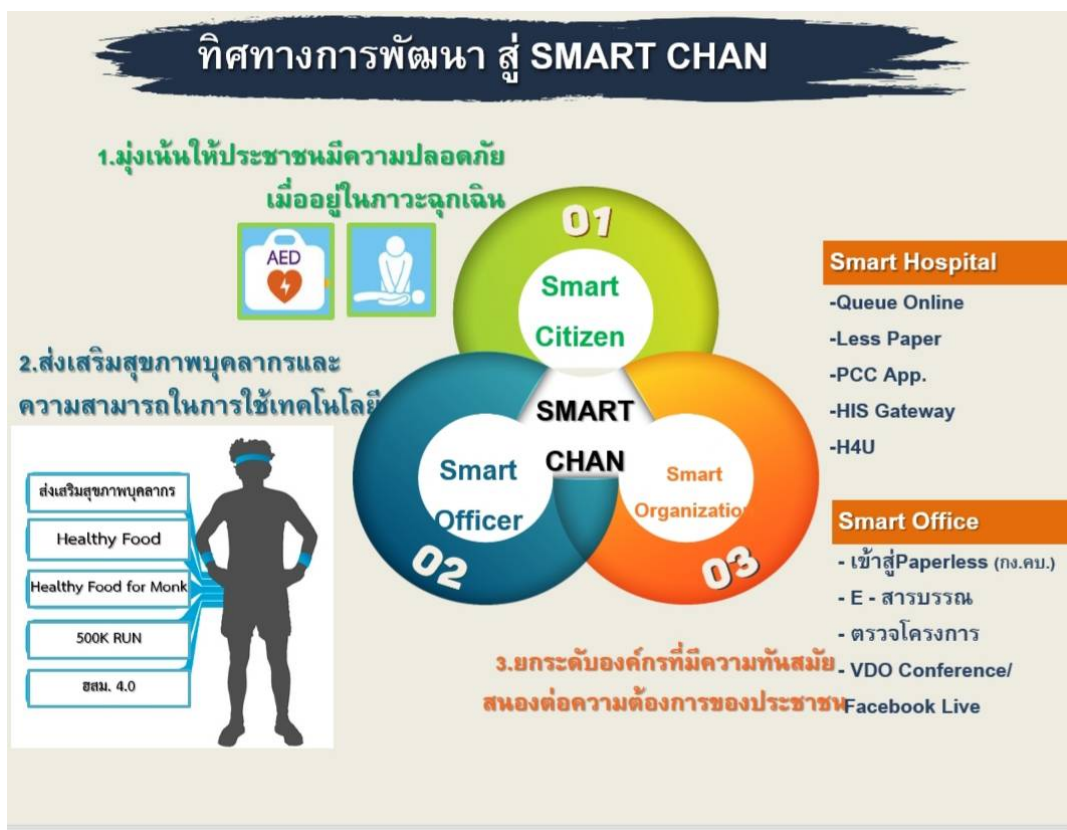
ทิศทางการพัฒนา สู่ SMART CHAN

1.มุ่งเน้นให้ประชาชนมีความปลอดภัย เมื่ออยู่ในภาวะฉุกเฉิน

AED

2.ส่งเสริมสุขภาพบุคลากรและ ความสามารถในการใช้เทคโนโลยี

ส่งเสริมสุขภาพบุคลากร

Healthy Food

Healthy Food for Monk

500K RUN

อสม. 4.0

01

Smart Citizen

SMART CHAN

Smart Officer

02

Smart Organization

03

3.ยกระดับองค์กรที่มีความทันสมัย สนองต่อความต้องการของประชาชน

Smart Hospital

-Queue Online

-Less Paper

-PCC App.

-HIS Gateway

-H4U

Smart Office

- เข้าสู่Paperless (กง.คบ.)

- E - สารบรรณ

- ตรวจโครงการ

- VDO Conference/ Facebook Live